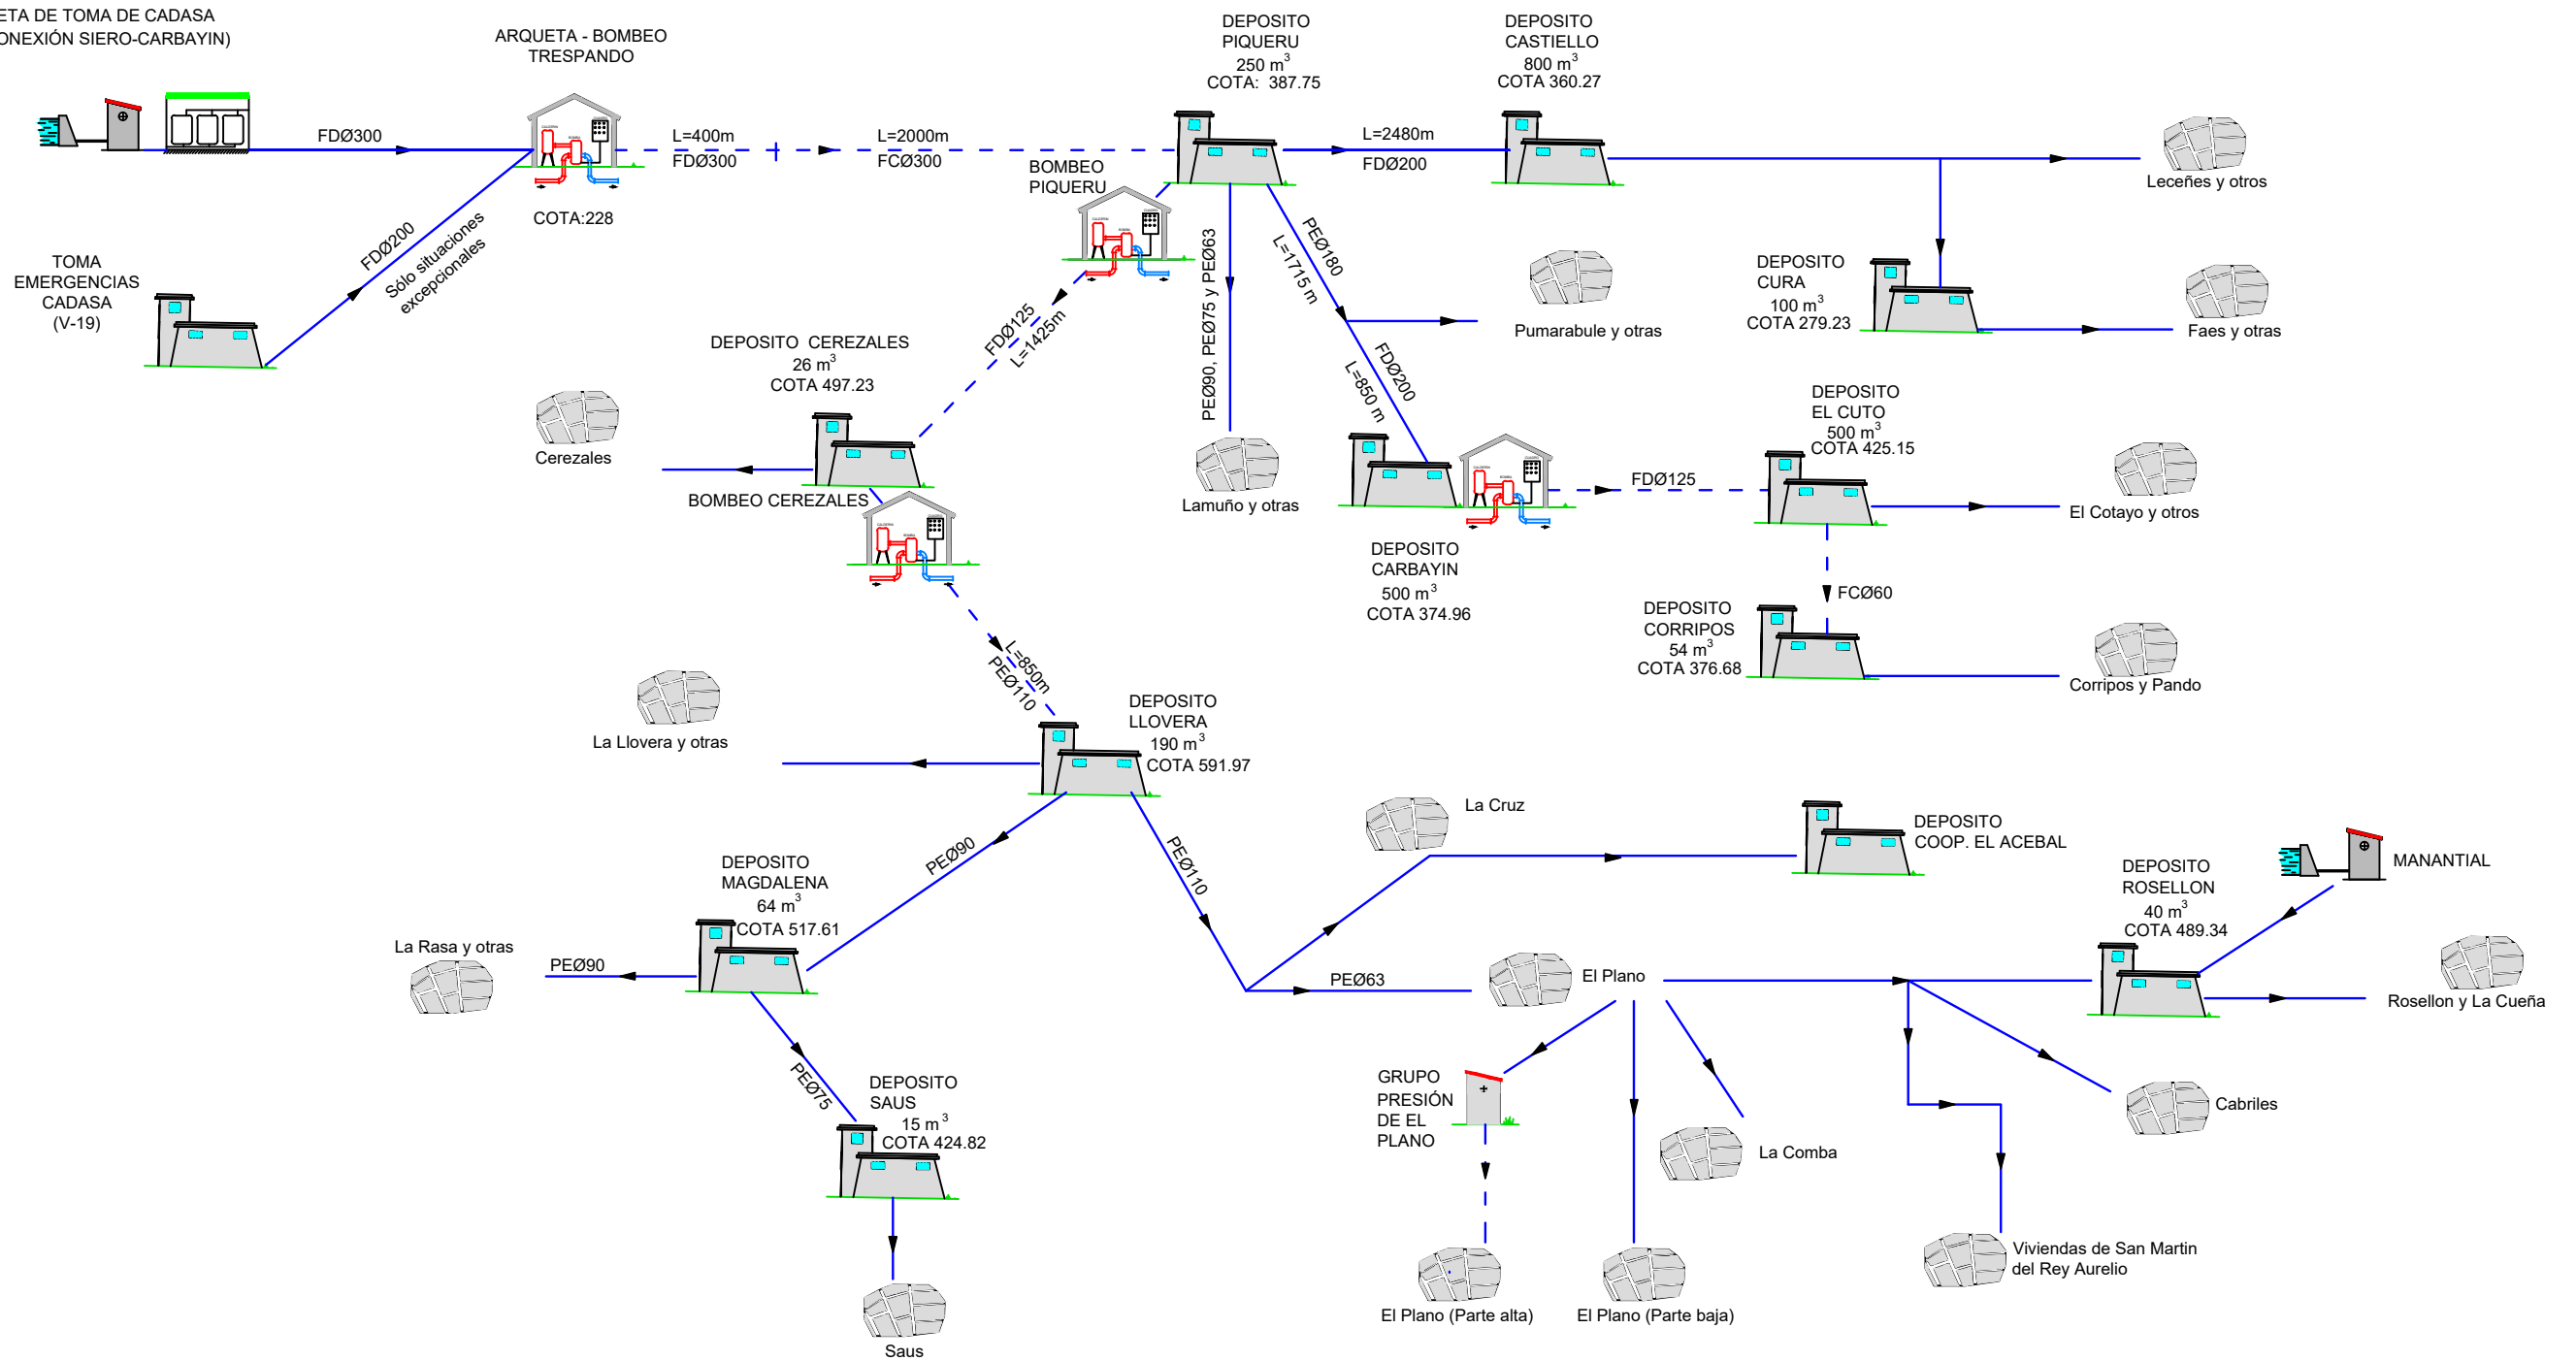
ETA DE TOMA DE CADASA
ONEXIÓN SIERO-CARBAYIN)

ARQUETA - BOMBEO
TRESPANDO

FDØ300

L=400m
FDØ300

L=2000m
FCØ300

COTA:228

TOMA
EMERGENCIAS
CADASA
(V-19)

FDØ200
Sólo situaciones
excepcionales

DEPOSITO
PIQUERU
250 $m^3$
COTA: 387.75

BOMBEO
PIQUERU

DEPOSITO
CASTIELLO
800 $m^3$
COTA 360.27

L=2480m
FDØ200

Leceñes y otros

DEPOSITO
CURA
100 $m^3$
COTA 279.23

Faes y otras

PEØ180
L=1715 m

Pumarabule y otras

PEØ90, PEØ75 y PEØ63

Lamuño y otras

FDØ200
L=850 m

DEPOSITO
CARBAYIN
500 $m^3$
COTA 374.96

FDØ125

DEPOSITO
EL CUTO
500 $m^3$
COTA 425.15

El Cotayo y otros

FCØ60

DEPOSITO
CORRIPOS
54 $m^3$
COTA 376.68

Corripos y Pando

FDØ125
L=1425m

DEPOSITO CEREZALES
26 $m^3$
COTA 497.23

Cerezales

BOMBEO CEREZALES

L=850m
PEØ110

La Llovera y otras

DEPOSITO
LLOVERA
190 $m^3$
COTA 591.97

PEØ90

DEPOSITO
MAGDALENA
64 $m^3$
COTA 517.61

La Rasa y otras

PEØ90

PEØ75

DEPOSITO
SAUS
15 $m^3$
COTA 424.82

Saus

PEØ110

La Cruz

DEPOSITO
COOP. EL ACEBAL

PEØ63

El Plano

DEPOSITO
ROSELLON
40 $m^3$
COTA 489.34

MANANTIAL

Rosellon y La Cueña

GRUPO
PRESIÓN
DE EL
PLANO

La Comba

Cabriles

Viviendas de San Martin
del Rey Aurelio

El Plano (Parte alta)

El Plano (Parte baja)